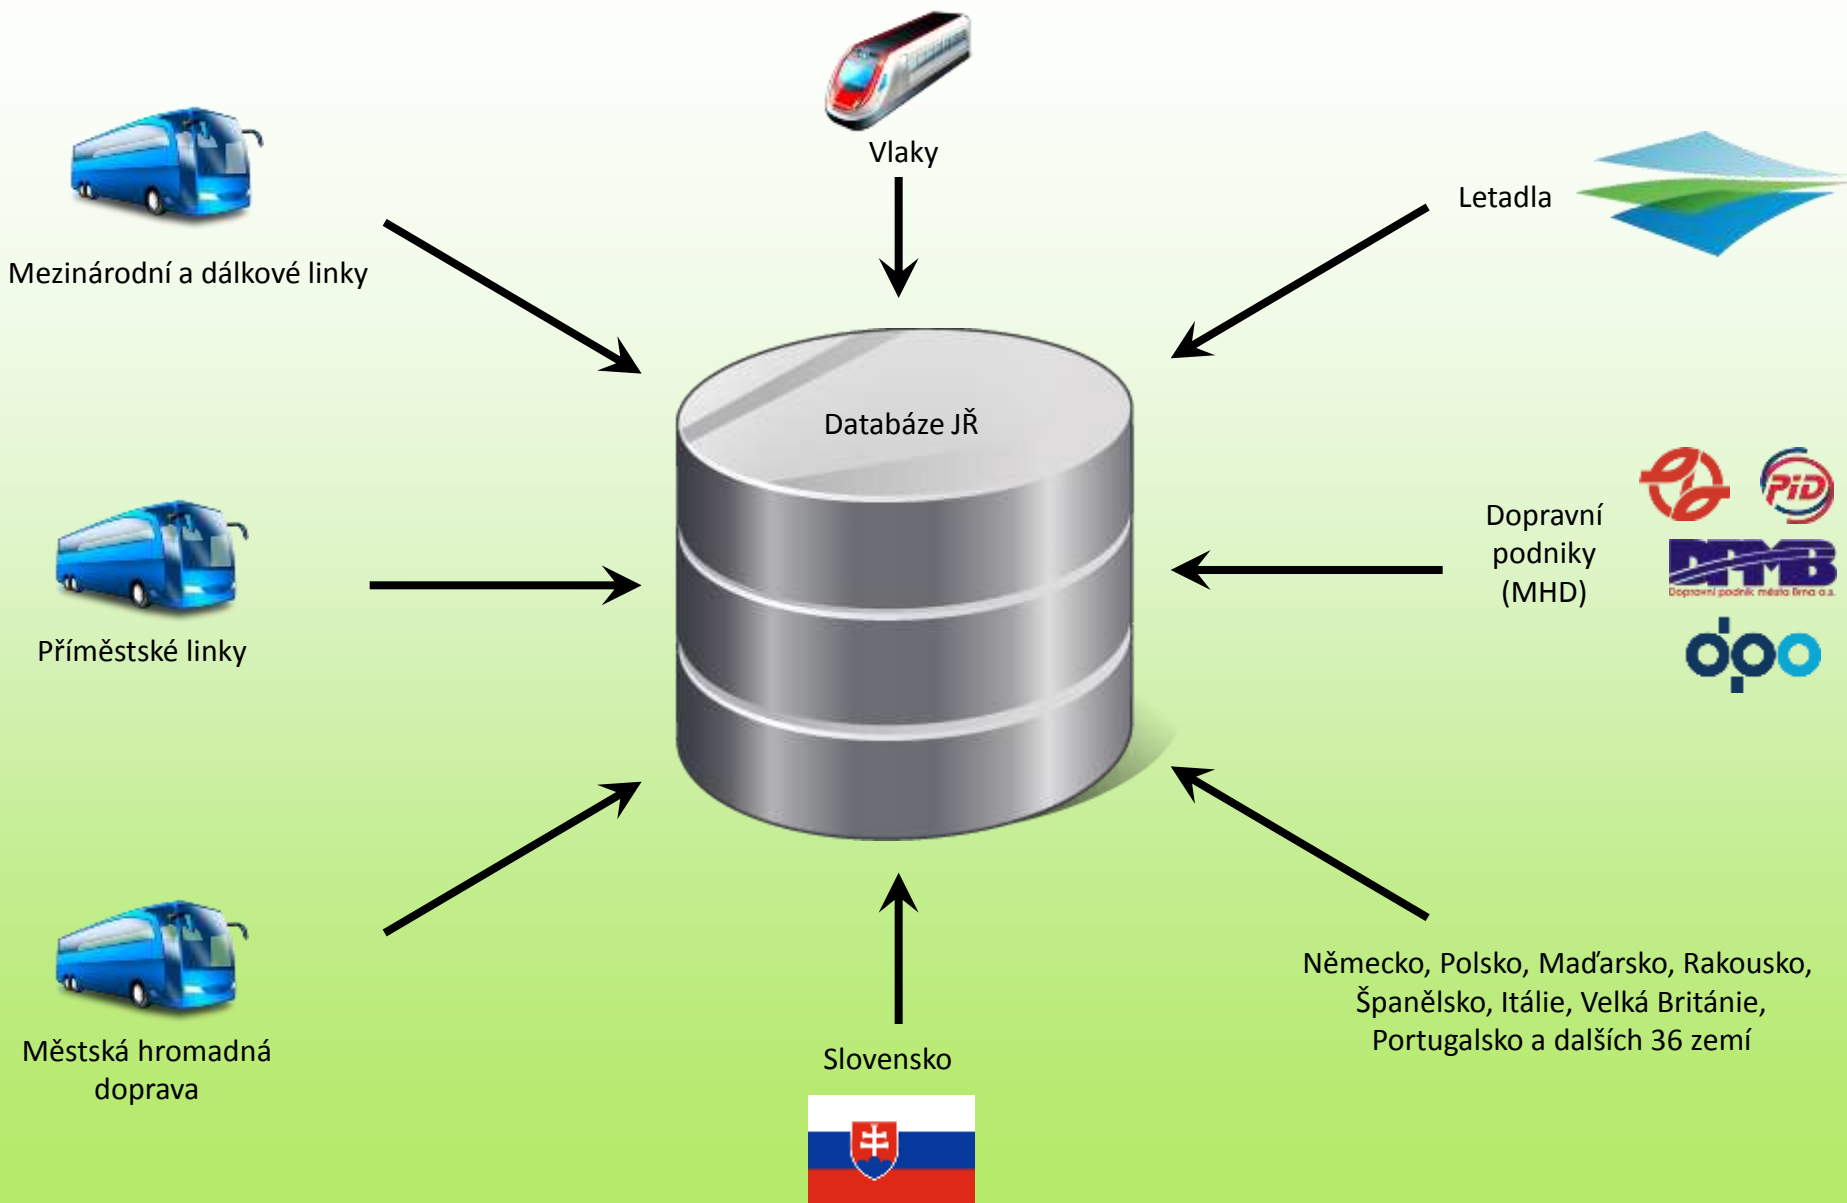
Vlaky

Mezinárodní a dálkové linky

Letadla

Databáze JŘ

Dopravní podniky (MHD)

PID

DPMB
Dopravní podnik města Brna a.s.

dpo

Příměstské linky

Městská hromadná doprava

Slovensko

Německo, Polsko, Maďarsko, Rakousko, Španělsko, Itálie, Velká Británie, Portugalsko a dalších 36 zemí